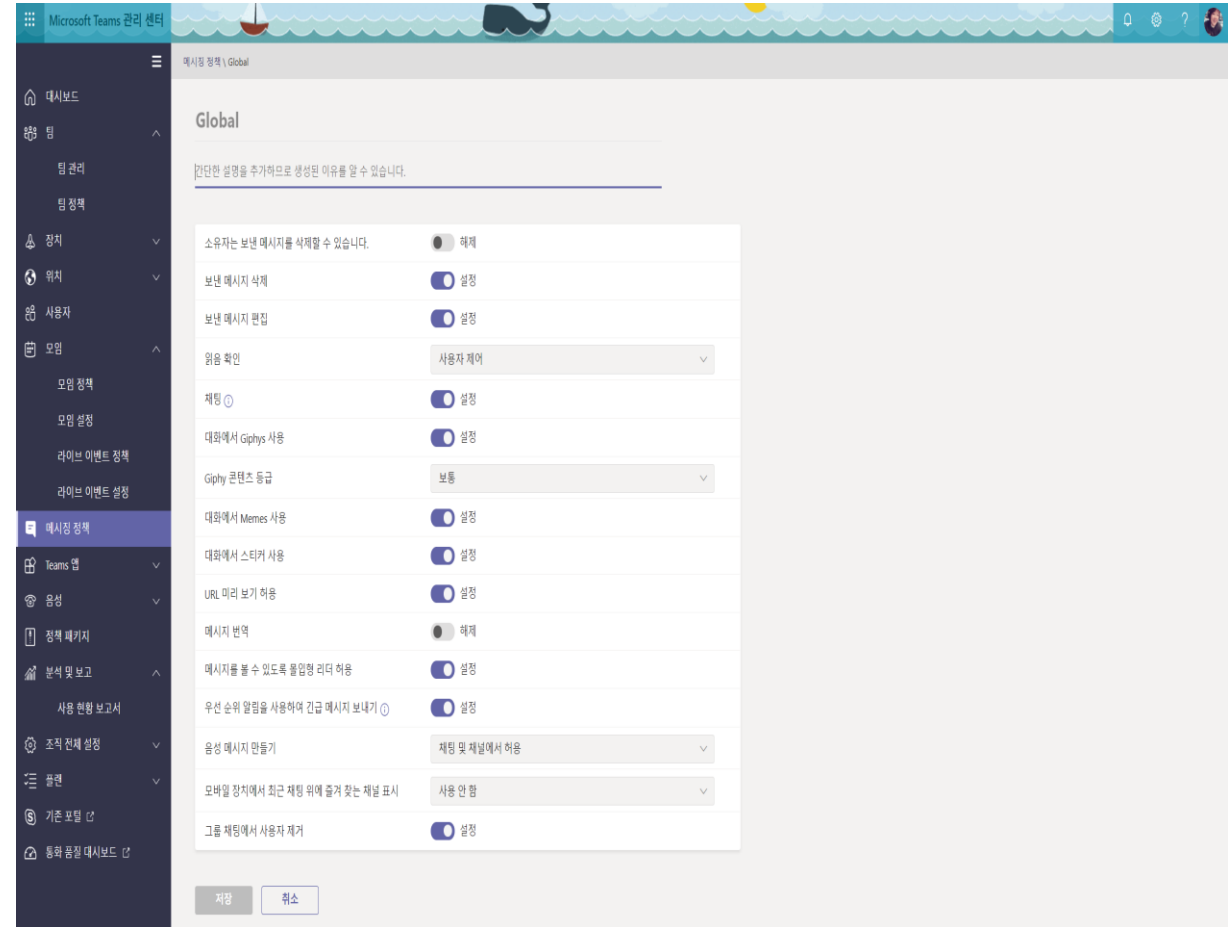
Microsoft Teams 관리 센터

대시보드
팀
팀 관리
팀 정책
장치
위치
사용자
모임
모임 정책
모임 설정
라이브 이벤트 정책
라이브 이벤트 설정
메시징 정책
Teams 앱
음성
정책 패키지
분석 및 보고
사용 현황 보고서
조직 전체 설정
플랜
기존 포털
통화 품질 대시보드

메시징 정책 \ Global

Global

간단한 설명을 추가하므로 생성된 이유를 알 수 있습니다.

| | |
|---|---|
| 소유자는 보낸 메시지를 삭제할 수 있습니다. | 해제 |
| 보낸 메시지 삭제 | 설정 |
| 보낸 메시지 편집 | 설정 |
| 읽음 확인 | 사용자 제어 |
| 채팅 | 설정 |
| 대화에서 Giphys 사용 | 설정 |
| Giphy 콘텐츠 등급 | 보통 |
| 대화에서 Memes 사용 | 설정 |
| 대화에서 스티커 사용 | 설정 |
| URL 미리 보기 허용 | 설정 |
| 메시지 번역 | 해제 |
| 메시지를 볼 수 있도록 몰입형 리더 허용 | 설정 |
| 우선 순위 알림을 사용하여 긴급 메시지 보내기 | 설정 |
| 음성 메시지 만들기 | 채팅 및 채널에서 허용 |
| 모바일 장치에서 최근 채팅 위에 즐겨 찾는 채널 표시 | 사용 안 함 |
| 그룹 채팅에서 사용자 제거 | 설정 |

저장
취소